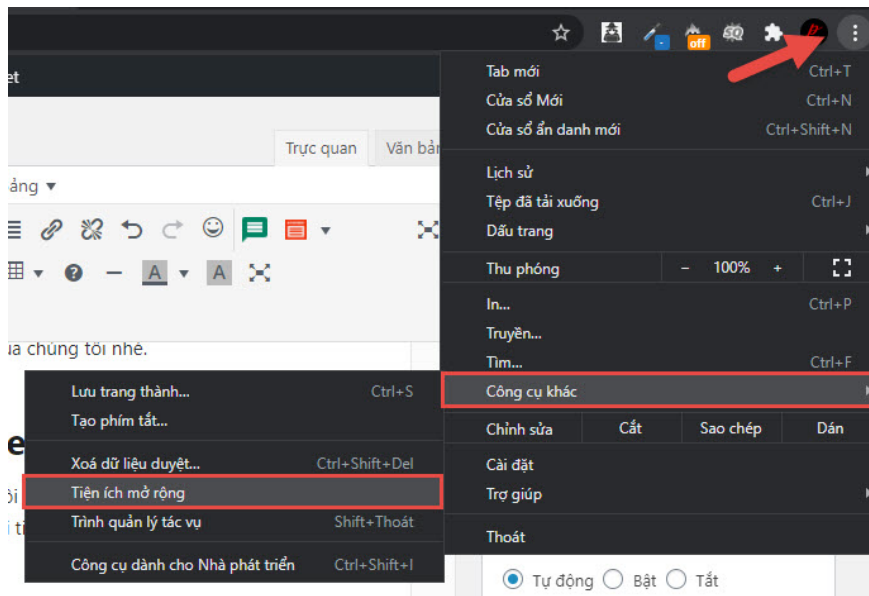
et

Trực quan Văn bả

ảng ▾

ủa chúng tôi nhé.

e

ôi

i ti

off

Tab mới Ctrl+T
Cửa sổ Mới Ctrl+N
Cửa sổ ẩn danh mới Ctrl+Shift+N

Lịch sử
Tệp đã tải xuống Ctrl+J
Dấu trang

Thu phóng – 100% +

In... Ctrl+P
Truyền...
Tìm... Ctrl+F
Công cụ khác

Chỉnh sửa Cắt Sao chép Dán

Cài đặt
Trợ giúp

Thoát

Lưu trang thành... Ctrl+S
Tạo phím tắt...

Xoá dữ liệu duyệt... Ctrl+Shift+Del
Tiện ích mở rộng
Trình quản lý tác vụ Shift+Thoát

Công cụ dành cho Nhà phát triển Ctrl+Shift+I

Tự động Bật Tắt